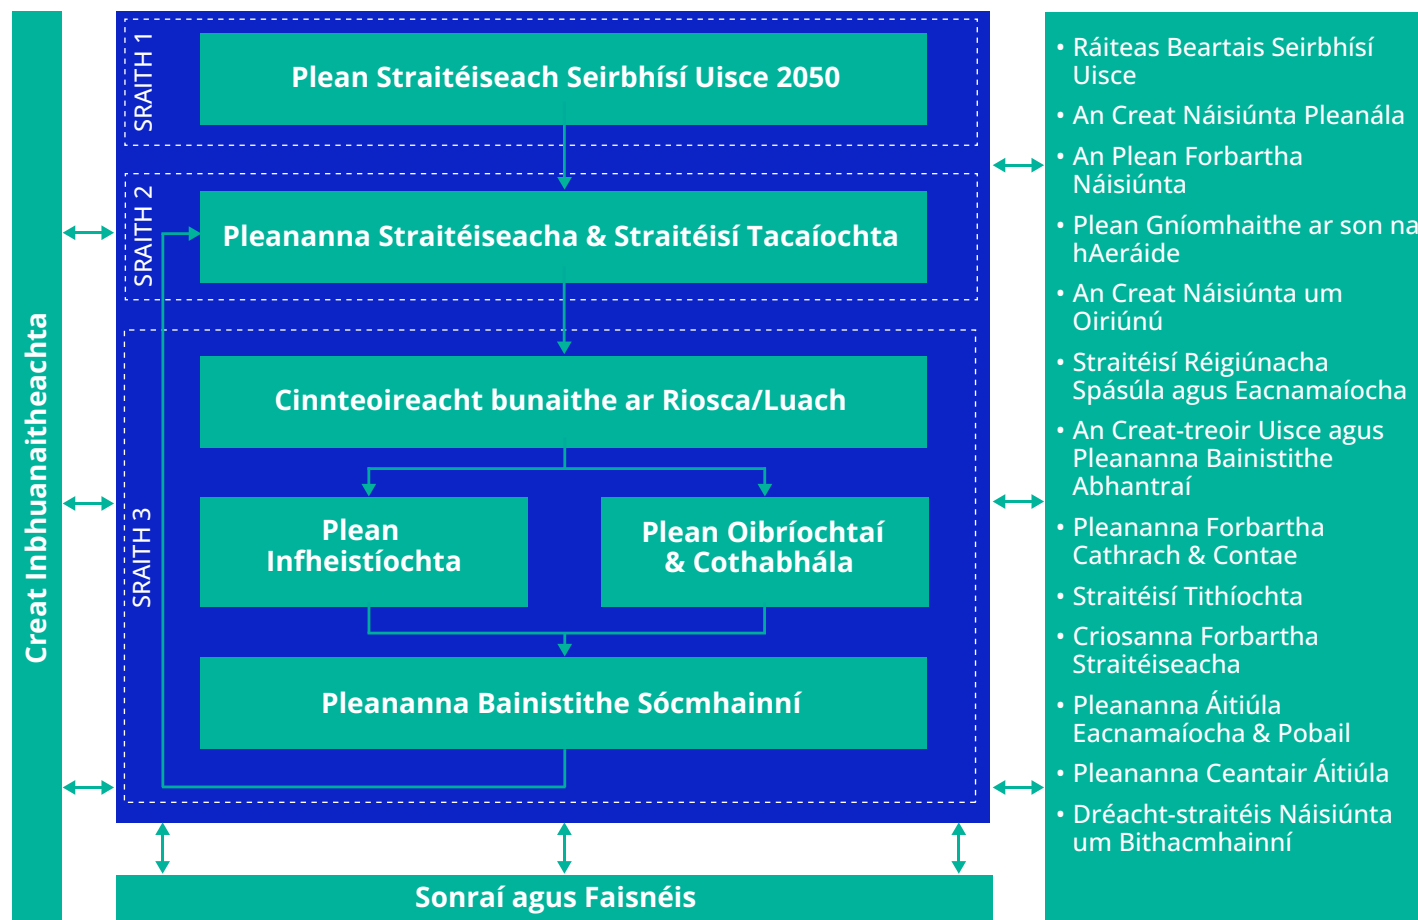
Creat Inbhuanaitheachta

SRAITH 1

Plean Straitéiseach Seirbhísí Uisce 2050

SRAITH 2

Pleananna Straitéiseacha & Straitéisí Tacaíochta

SRAITH 3

Cinnteoireacht bunaithe ar Riosca/Luach

Plean Infheistíochta

Plean Oibríochtaí & Cothabhála

Pleananna Bainistithe Sócmhainní

Sonraí agus Faisnéis

• Ráiteas Beartais Seirbhísí Uisce
• An Creat Náisiúnta Pleanála
• An Plean Forbartha Náisiúnta
• Plean Gníomhaithe ar son na hAeráide
• An Creat Náisiúnta um Oiriúnú
• Straitéisí Réigiúnacha Spásúla agus Eacnamaíocha
• An Creat-treoir Uisce agus Pleananna Bainistithe Abhantraí
• Pleananna Forbartha Cathrach & Contae
• Straitéisí Tithíochta
• Criosanna Forbartha Straitéiseacha
• Pleananna Áitiúla Eacnamaíocha & Pobail
• Pleananna Ceantair Áitiúla
• Dréacht-straitéis Náisiúnta um Bithacmhainní